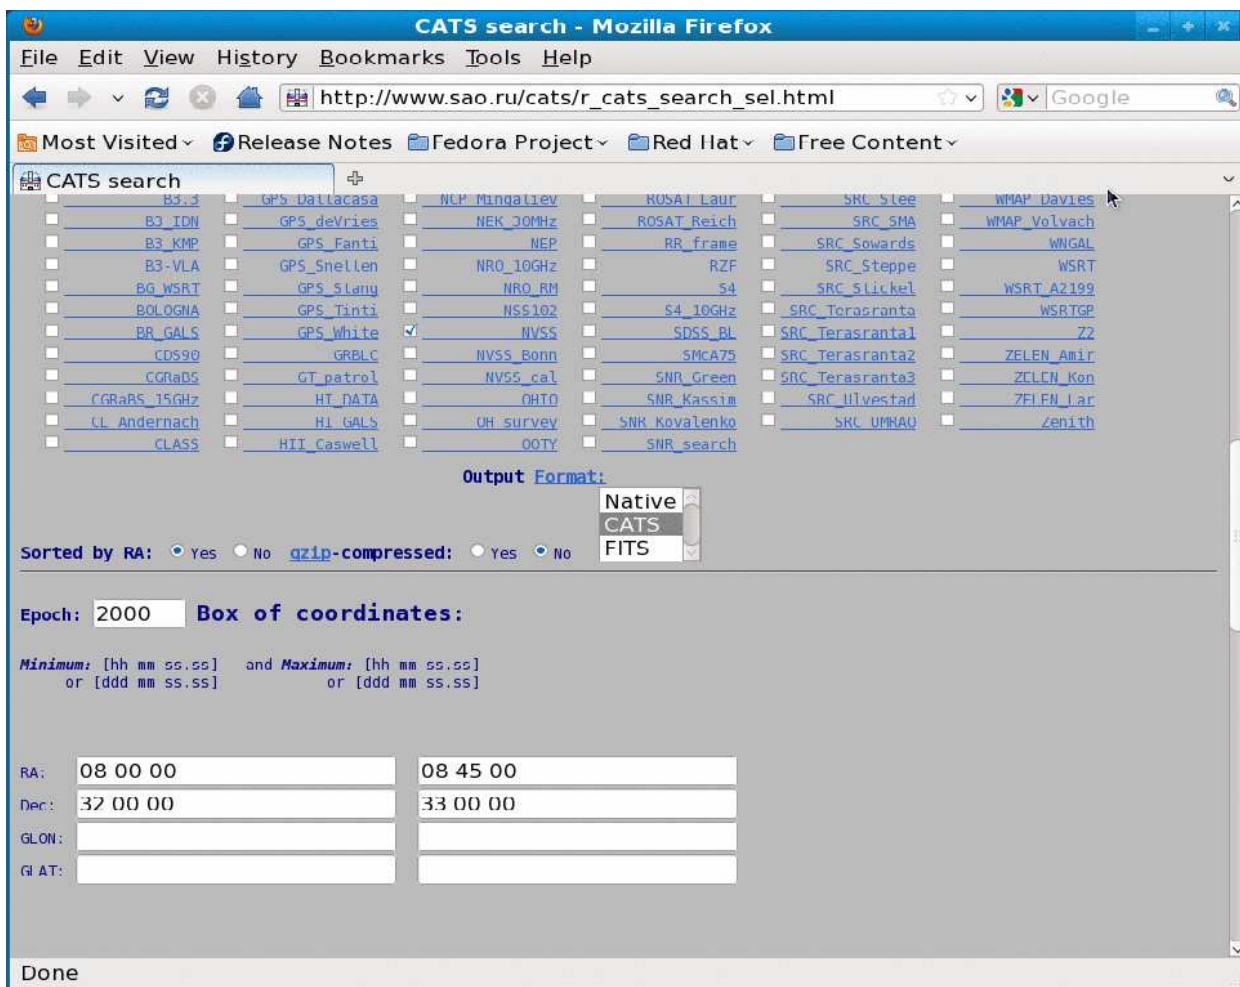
CATS search - Mozilla Firefox

File Edit View History Bookmarks Tools Help

http://www.sao.ru/cats/r_cats_search_sel.html

Google

Most Visited Release Notes Fedora Project Red Hat Free Content

CATS search

| B3.3 | GPS_Dallacasa | NCP_Mingaliev | ROSAT_Laur | SRC_Slee | WMAP_Davies |
|---|---|---|---|---|---|
| B3_IDN | GPS_deVries | NEK_30MHz | ROSAT_Reich | SRC_SMA | WMAP_Volvach |
| B3_KMP | GPS_Fanti | NEP | RR_frame | SRC_Sowards | WNGAL |
| B3-VLA | GPS_Snellen | NRO_10GHz | RZF | SRC_Steppe | WSRT |
| BG_WSRT | GPS_Stang | NRO_RM | S4 | SRC_Stickel | WSRT_A2199 |
| BOLOGNA | GPS_Tinti | NSS102 | S4_10GHz | SRC_Torasranta | WSRTGP |
| BR_GALS | GPS_White | NVSS | SDSS_BL | SRC_Terasranta1 | Z2 |
| CDS90 | GRBLC | NVSS_Bonn | SMCA75 | SRC_Terasranta2 | ZELEN_Amir |
| CGRaBS | GT_patrol | NVSS_cal | SNR_Green | SRC_Terasranta3 | ZELEN_Kon |
| CGRaBS_15GHz | HI_DATA | OHIO | SNR_Kassim | SRC_Ulvestad | ZELEN_Lar |
| CL_Andernach | HI_GALS | OH_survey | SNR_Kovalenko | SRC_UMRAO | Zenith |
| CLASS | HII_Caswell | OOTY | SNR_search | | |

Output Format:

Native
CATS
FITS

Sorted by RA: Yes No gzip-compressed: Yes No

Epoch: 2000 Box of coordinates:

Minimum: [hh mm ss.ss] or [ddd mm ss.ss] and Maximum: [hh mm ss.ss] or [ddd mm ss.ss]

RA: 08 00 00 08 45 00
Dec: 32 00 00 33 00 00
GLON:
GLAT:

Done